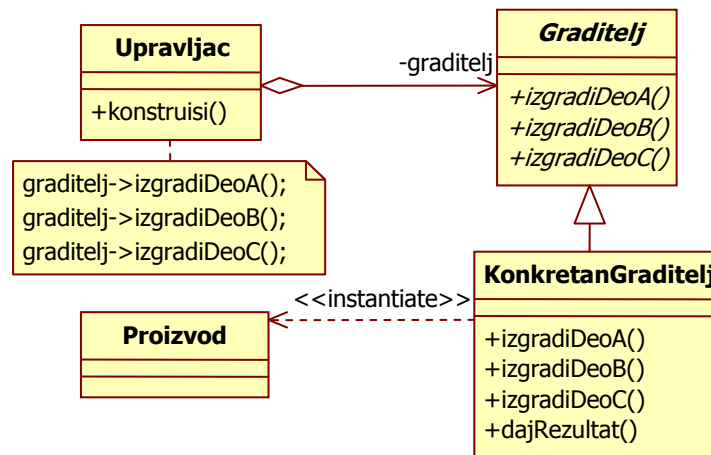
Upravljac

+konstruisi()

graditelj->izgradiDeoA();
graditelj->izgradiDeoB();
graditelj->izgradiDeoC();

-graditelj

Graditelj

+izgradiDeoA()
+izgradiDeoB()
+izgradiDeoC()

<<instantiate>>

Proizvod

KonkretanGraditelj

+izgradiDeoA()
+izgradiDeoB()
+izgradiDeoC()
+dajRezultat()